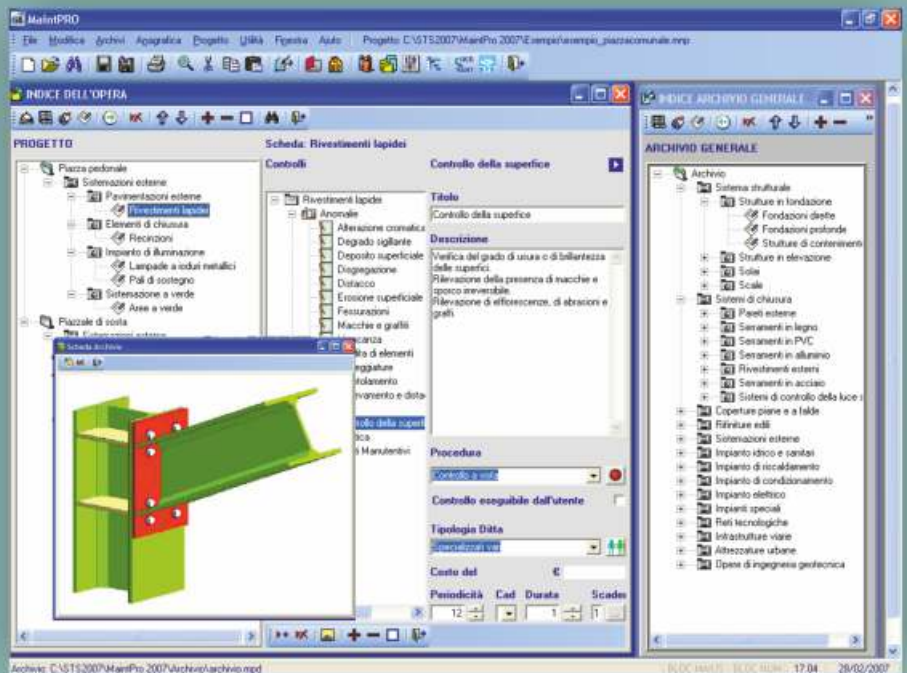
MaintPRO

File Modifica Archivi Anagrafica Progetto Utilità Finestra Aiuto Progetto: C:\STS2007\MaintPro 2007\Esempi\esempio_piazzacomunale.mnp

INDICE DELL'OPERA

PROGETTO

Piazza pedonale
Sistemazioni esterne
Pavimentazioni esterne
Rivestimenti lapidei
Elementi di chiusura
Recinzioni
Impianto di illuminazione
Lampade a ioduri metallici
Pali di sostegno
Sistemazione a verde
Aree a verde
Piazzale di sosta
Sistemazioni esterne

Scheda Archivio

Scheda: Rivestimenti lapidei

Controlli

Rivestimenti lapidei
Anomalie
Alterazione cromatica
Degrado sigillante
Deposito superficiale
Disgregazione
Distacco
Erosione superficiale
Fessurazioni
Macchie e graffiti
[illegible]canza
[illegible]ita di elementi
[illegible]eggiature
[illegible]olamento
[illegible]vamento e dista
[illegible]ollo della superf
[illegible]tica
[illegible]i Manutentivi

Controllo della superfice

Titolo
Controllo della superfice

Descrizione
Verifica del grado di usura o di brillantezza delle superfici.
Rilevazione della presenza di macchie e sporco irreversibile.
Rilevazione di efflorescenze, di abrasioni e graffi.

Procedura
Controllo a vista

Controllo eseguibile dall'utente

Tipologia Ditta
Specializzati vari

Costo del €

Periodicità Cad Durata Scade
12 1 1

INDICE ARCHIVIO GENERALE

ARCHIVIO GENERALE

Archivio
Sistema strutturale
Strutture in fondazione
Fondazioni dirette
Fondazioni profonde
Strutture di contenimento
Strutture in elevazione
Solai
Scale
Sistemi di chiusura
Pareti esterne
Serramenti in legno
Serramenti in PVC
Serramenti in alluminio
Rivestimenti esterni
Serramenti in acciaio
Sistemi di controllo della luce s
Coperture piane e a falde
Rifiniture edili
Sistemazioni esterne
Impianto idrico e sanitari
Impianto di riscaldamento
Impianto di condizionamento
Impianto elettrico
Impianti speciali
Reti tecnologiche
Infrastrutture viarie
Attrezzature urbane
Opere di ingegneria geotecnica

Archivio: C:\STS2007\MaintPro 2007\Archivio\archivio.mpd BLOC MAIUS BLOC NUM 17:04 28/02/2007